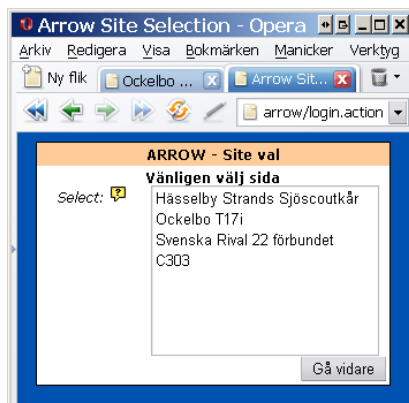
Arrow Site Selection - Opera

Arkiv Redigera Visa Bokmärken Manicker Verktyg

Ny flik | Ockelbo ... | Arrow Sit...

arrow/login.action

ARROW - Site val

Vänligen välj sida

Select:

Hässelby Strands Sjöscoutkår
Ockelbo T17i
Svenska Rival 22 förbundet
C303

Gå vidare